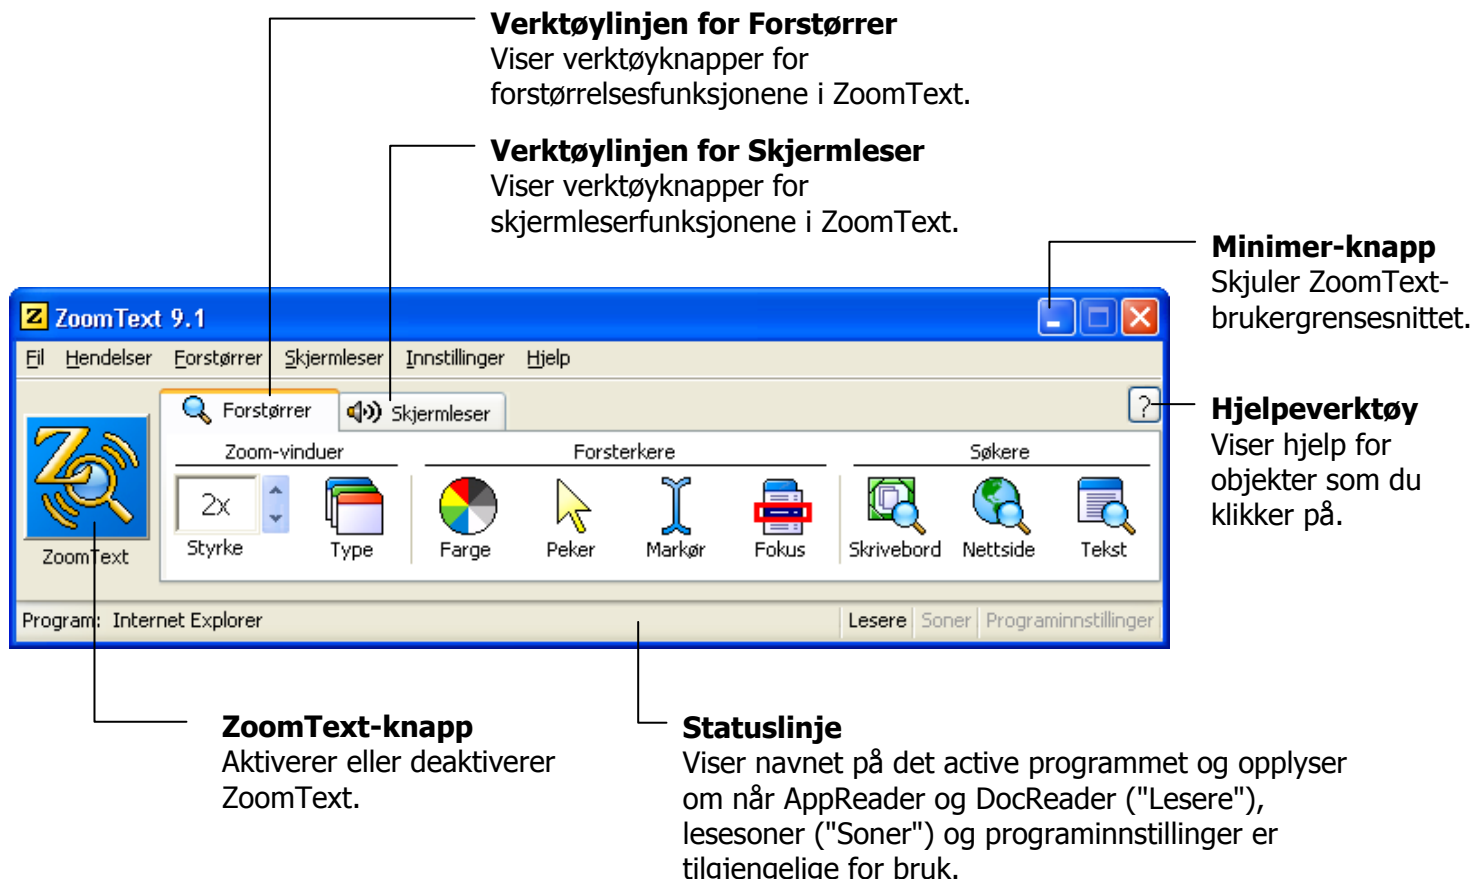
**Verktøylinjen for Forstørrer**
Viser verktøyknapper for forstørrelsesfunksjonene i ZoomText.

**Verktøylinjen for Skjermleser**
Viser verktøyknapper for skjermleserfunksjonene i ZoomText.

**Minimer-knapp**
Skjuler ZoomText-brukergrensesnittet.

ZoomText 9.1

Fil Hendelser Forstørrer Skjermleser Innstillinger Hjelp

Forstørrer Skjermleser ?

**Hjelpeverktøy**
Viser hjelp for objekter som du klikker på.

ZoomText

Zoom-vinduer Forsterkere Søkere

2x Styrke Type Farge Peker Markør Fokus Skrivebord Nettside Tekst

Program: Internet Explorer Lesere Soner Programinnstillinger

**ZoomText-knapp**
Aktiverer eller deaktiverer ZoomText.

**Statuslinje**
Viser navnet på det active programmet og opplyser om når AppReader og DocReader ("Lesere"), lesesoner ("Soner") og programinnstillinger er tilgjengelige for bruk.